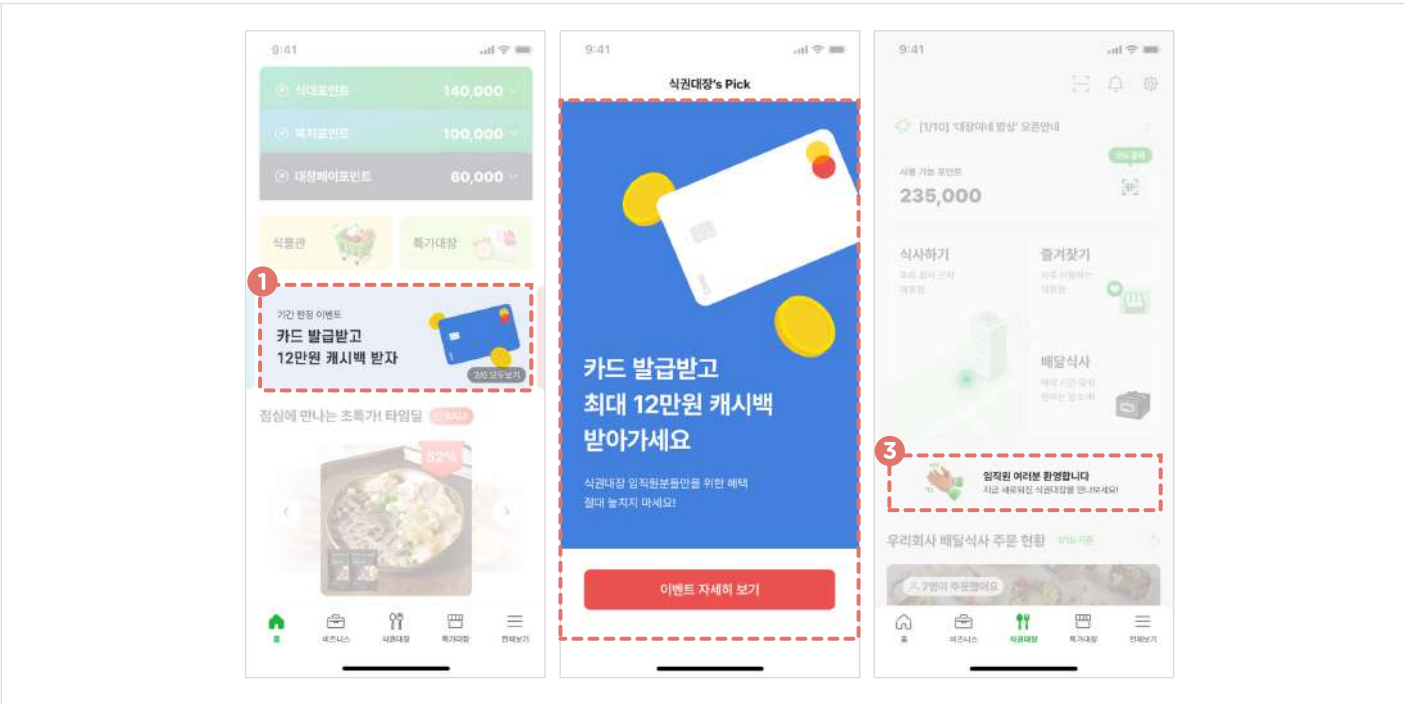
9:41

식대포인트 140,000
복지포인트 100,000
대장페이포인트 60,000

식품관
특가대장

1

기간 한정 이벤트
카드 발급받고
12만원 캐시백 받자
2/6 모두보기

점심에 만나는 초특가! 타임딜 SALE

52%

홈
비즈니스
식권대장
특가대장
전체보기

9:41

식권대장's Pick

카드 발급받고
최대 12만원 캐시백
받아가세요

식권대장 임직원분들만을 위한 혜택
절대 놓치지 마세요!

이벤트 자세히 보기

9:41

[1/10] '대장이네 밥상' 오픈안내

사용 가능 포인트
235,000

식사하기
우리 회사 근처 제휴점

즐겨찾기
자주 이용하는 제휴점

배달식사

3

임직원 여러분 환영합니다
지금 새로워진 식권대장을 만나보세요!

우리회사 배달식사 주문 현황

7명이 주문했어요

홈
비즈니스
식권대장
특가대장
전체보기